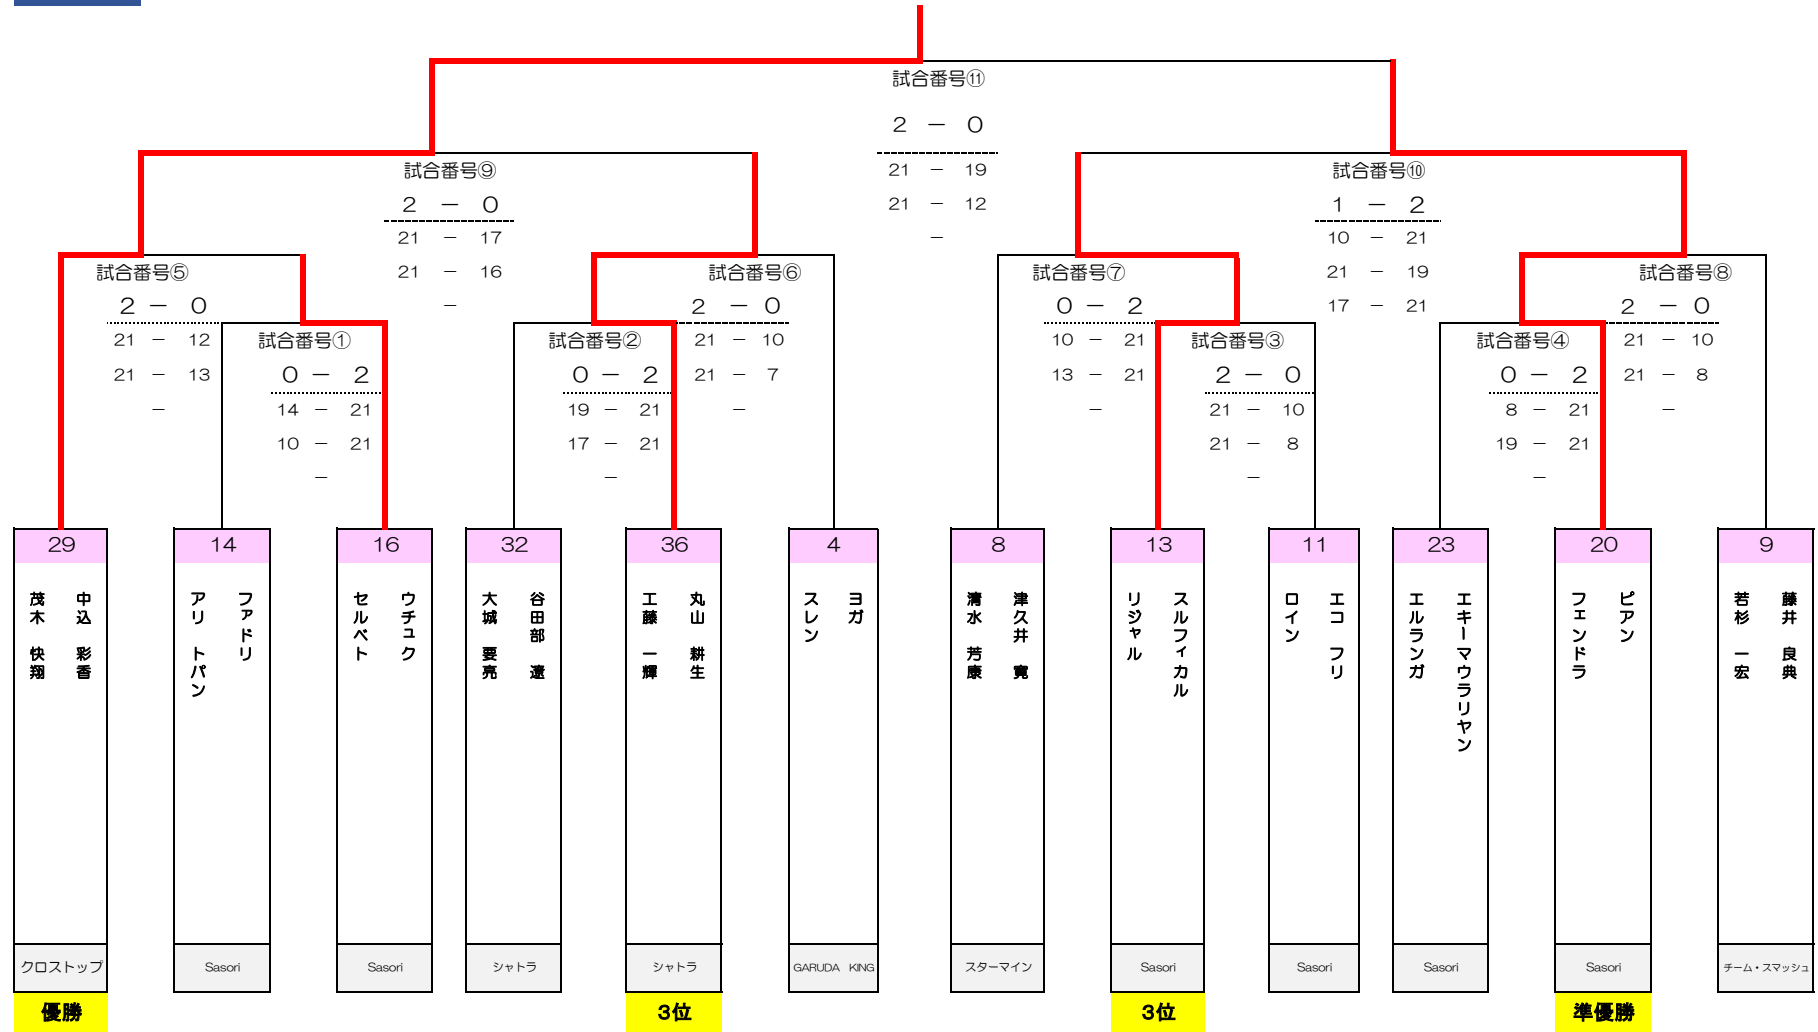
試合番号⑪
2 ― 0
21 ― 19
21 ― 12
―

試合番号⑨
2 ― 0
21 ― 17
21 ― 16
―

試合番号⑩
1 ― 2
10 ― 21
21 ― 19
17 ― 21

試合番号⑤
2 ― 0
21 ― 12
21 ― 13
―

試合番号①
0 ― 2
14 ― 21
10 ― 21
―

試合番号②
0 ― 2
19 ― 21
17 ― 21
―

試合番号⑥
2 ― 0
21 ― 10
21 ― 7
―

試合番号⑦
0 ― 2
10 ― 21
13 ― 21
―

試合番号③
2 ― 0
21 ― 10
21 ― 8
―

試合番号④
0 ― 2
8 ― 21
19 ― 21
―

試合番号⑧
2 ― 0
21 ― 10
21 ― 8
―

| 29 | 14 | 16 | 32 | 36 | 4 | 8 | 13 | 11 | 23 | 20 | 9 |
|---|---|---|---|---|---|---|---|---|---|---|---|
| 中込 彩香 / 茂木 快翔 | ファドリ / アリ トパン | ウチュク / セルベト | 谷田部 遼 / 大城 要亮 | 丸山 耕生 / 工藤 一輝 | ヨガ / スレン | 津久井 寛 / 清水 芳康 | スルフィカル / リジャル | エコ フリ / ロイン | エキーマウラリヤン / エルランガ | ピアン / フェンドラ | 藤井 良典 / 若杉 一宏 |
| クロストップ | Sasori | Sasori | シャトラ | シャトラ | GARUDA KING | スターマイン | Sasori | Sasori | Sasori | Sasori | チーム・スマッシュ |
| 優勝 | | | | 3位 | | | 3位 | | | 準優勝 | |